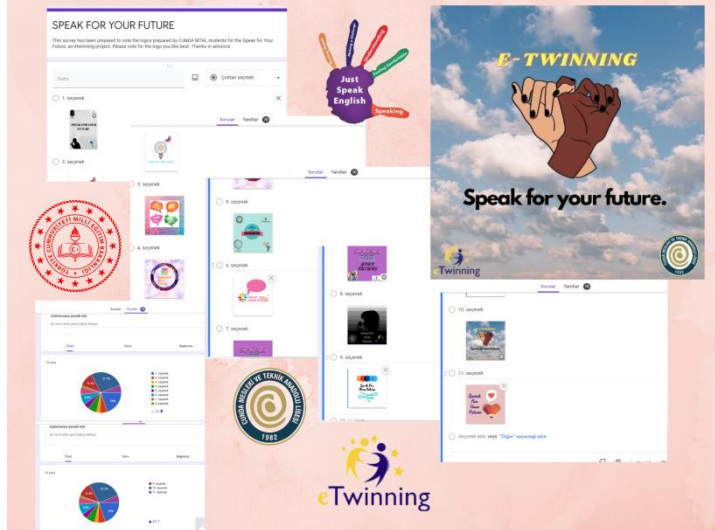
SPEAK FOR YOUR FUTURE

This survey has been prepared to vote the logos prepared by CUNDA MTAL students for the Speak for Your Future, an eTwinning project. Please vote for the logo you like best. Thanks in advance

Soru

Çoktan seçmeli

1. seçenek

2. seçenek

Sorular Yanıtlar

3. seçenek

4. seçenek

Sorular Yanıtlar

5. seçenek

6. seçenek

7. seçenek

8. seçenek

9. seçenek

10. seçenek

11. seçenek

Seçenek ekle veya "Diğer" seçeneğini ekle

Just Speak English

Speaking

E-TWINNING

Speak for your future.

eTwinning

TÜRKİYE CUMHURİYETİ MİLLİ EĞİTİM BAKANLIĞI

CUNDA MESLEKİ VE TEKNİK ANADOLU LİSESİ 1982

eTwinning

Sorular Yanıtlar

Özet Soru Bireysel

Özet Soru Bireysel